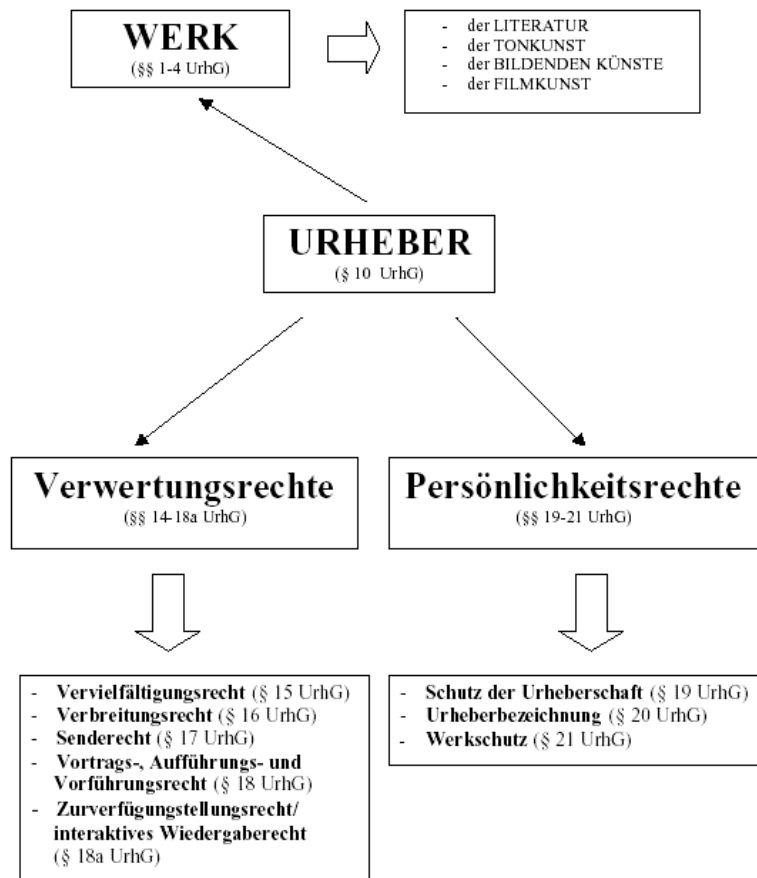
WERK
(§§ 1-4 UrhG)

- der LITERATUR
- der TONKUNST
- der BILDENDEN KÜNSTE
- der FILMKUNST

URHEBER
(§ 10 UrhG)

Verwertungsrechte
(§§ 14-18a UrhG)

Persönlichkeitsrechte
(§§ 19-21 UrhG)

- Vervielfältigungsrecht (§ 15 UrhG)
- Verbreitungsrecht (§ 16 UrhG)
- Senderecht (§ 17 UrhG)
- Vortrags-, Aufführungs- und Vorführungsrecht (§ 18 UrhG)
- Zurverfügungstellungsrecht/ interaktives Wiedergaberecht (§ 18a UrhG)

- Schutz der Urheberschaft (§ 19 UrhG)
- Urheberbezeichnung (§ 20 UrhG)
- Werkschutz (§ 21 UrhG)